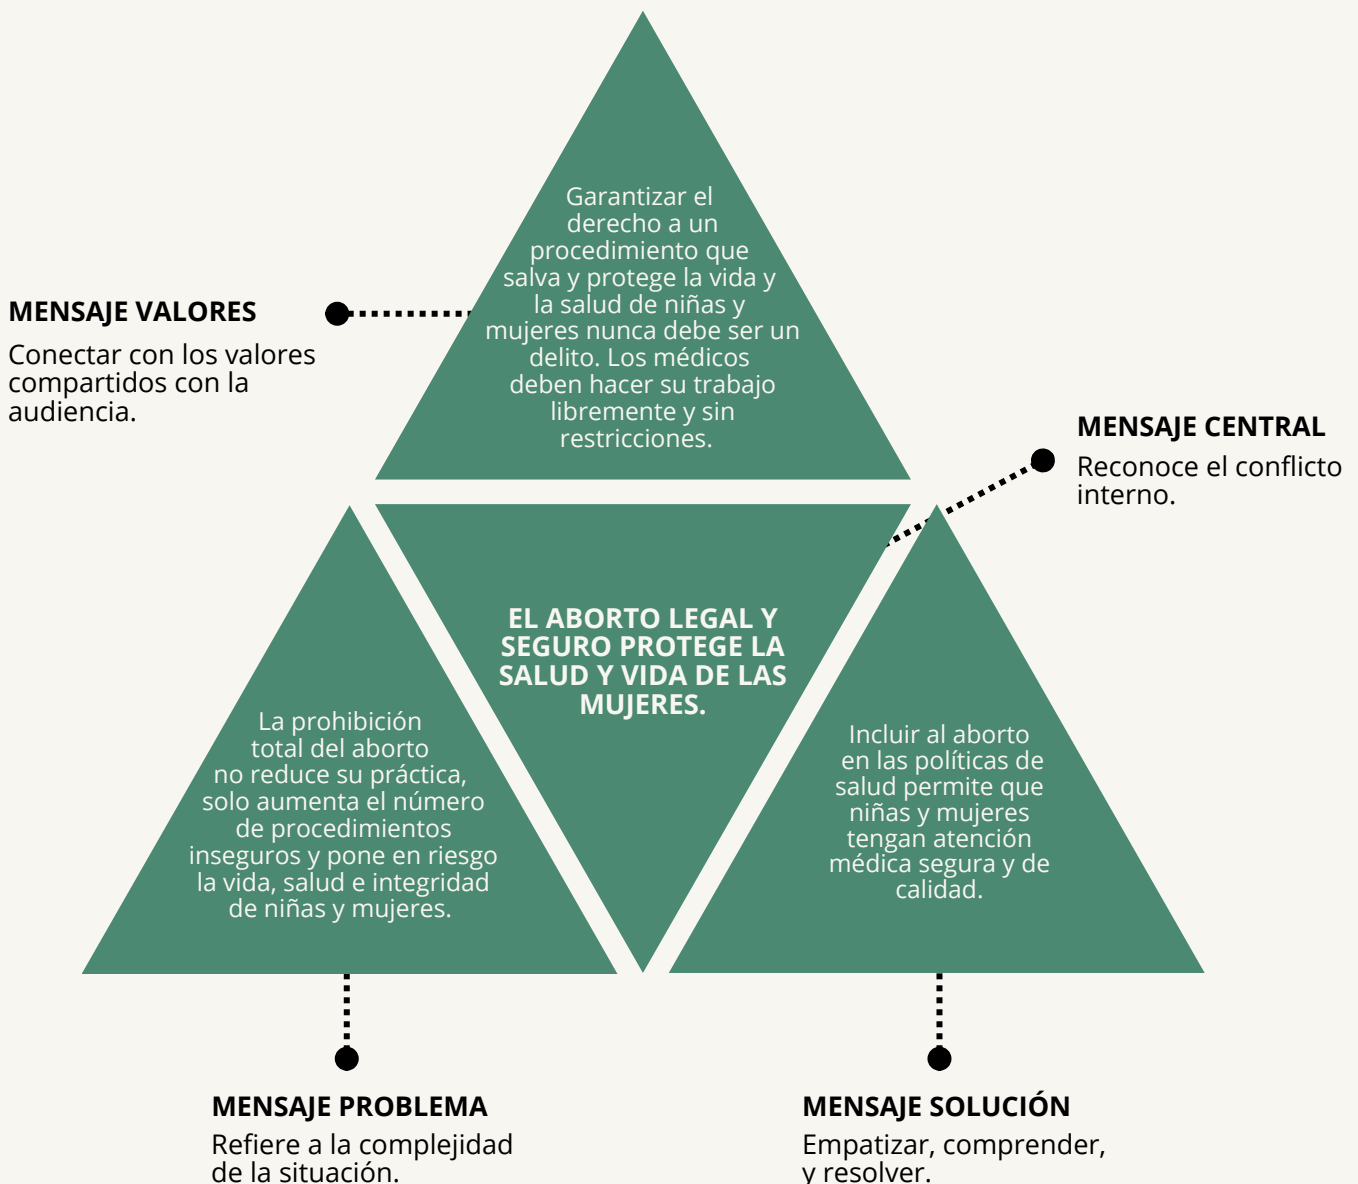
MENSAJE VALORES
Conectar con los valores compartidos con la audiencia.

Garantizar el derecho a un procedimiento que salva y protege la vida y la salud de niñas y mujeres nunca debe ser un delito. Los médicos deben hacer su trabajo libremente y sin restricciones.

MENSAJE CENTRAL
Reconoce el conflicto interno.

EL ABORTO LEGAL Y SEGURO PROTEGE LA SALUD Y VIDA DE LAS MUJERES.

La prohibición total del aborto no reduce su práctica, solo aumenta el número de procedimientos inseguros y pone en riesgo la vida, salud e integridad de niñas y mujeres.

Incluir al aborto en las políticas de salud permite que niñas y mujeres tengan atención médica segura y de calidad.

MENSAJE PROBLEMA
Refiere a la complejidad de la situación.

MENSAJE SOLUCIÓN
Empatizar, comprender, y resolver.